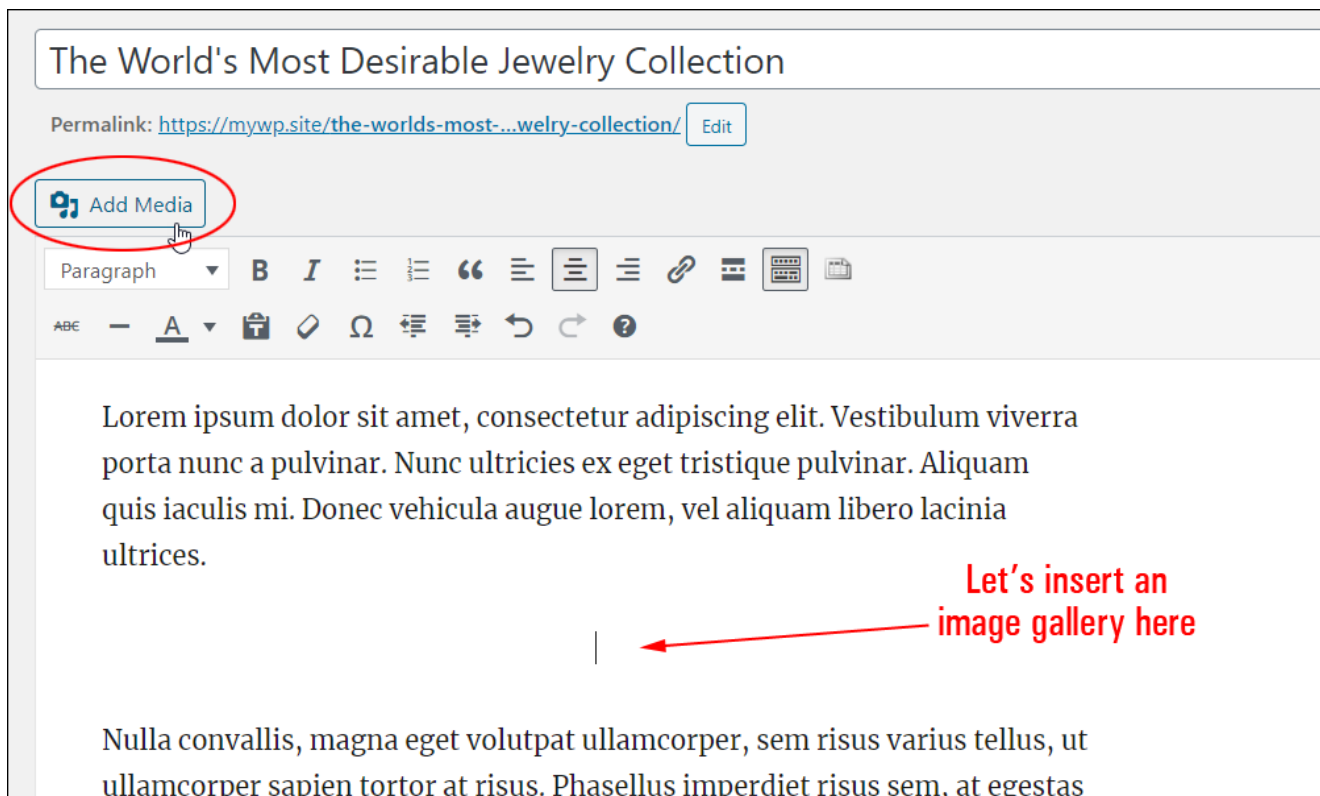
The World's Most Desirable Jewelry Collection

Permalink: https://mywp.site/the-worlds-most-...welry-collection/ Edit

Add Media

Paragraph

ABC A

Lorem ipsum dolor sit amet, consectetur adipiscing elit. Vestibulum viverra porta nunc a pulvinar. Nunc ultricies ex eget tristique pulvinar. Aliquam quis iaculis mi. Donec vehicula augue lorem, vel aliquam libero lacinia ultrices.

Let’s insert an image gallery here

Nulla convallis, magna eget volutpat ullamcorper, sem risus varius tellus, ut ullamcorper sapien tortor at risus. Phasellus imperdiet risus sem, at egestas